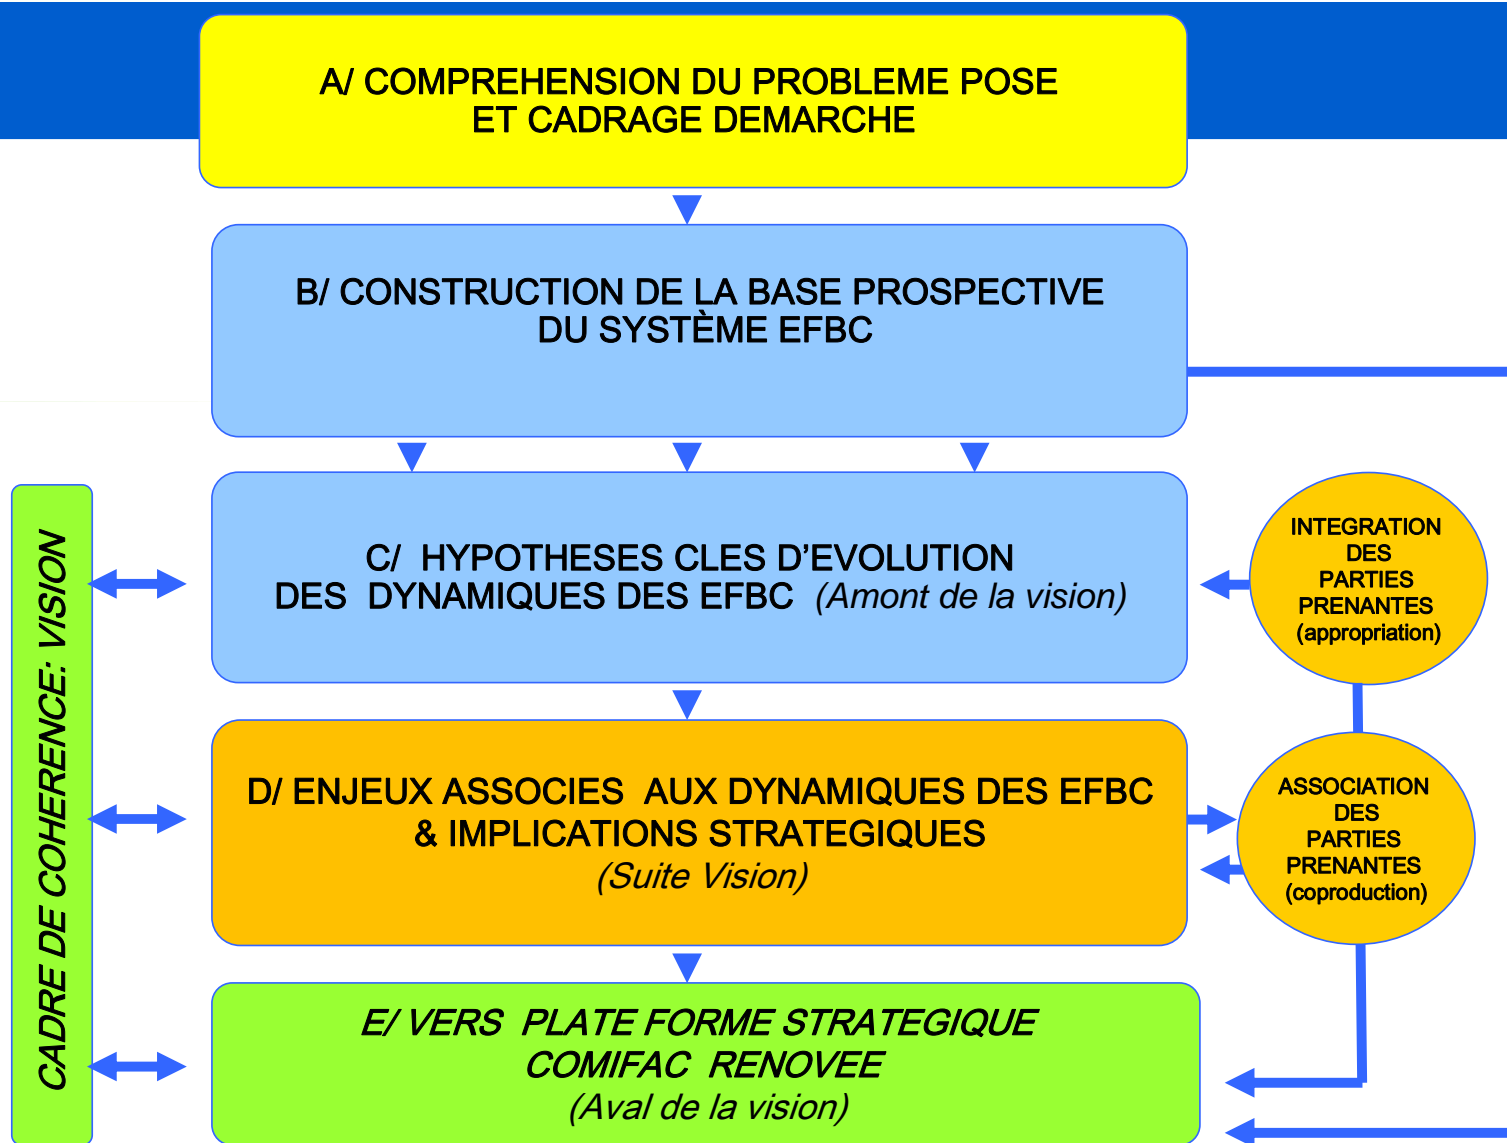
A/ COMPREHENSION DU PROBLEME POSE
ET CADRAGE DEMARCHE

B/ CONSTRUCTION DE LA BASE PROSPECTIVE
DU SYSTÈME EFBC

CADRE DE COHERENCE: VISION

C/ HYPOTHESES CLES D'EVOLUTION
DES DYNAMIQUES DES EFBC (Amont de la vision)

INTEGRATION
DES
PARTIES
PRENANTES
(appropriation)

D/ ENJEUX ASSOCIES AUX DYNAMIQUES DES EFBC
& IMPLICATIONS STRATEGIQUES
(Suite Vision)

ASSOCIATION
DES
PARTIES
PRENANTES
(coproduction)

E/ VERS PLATE FORME STRATEGIQUE
COMIFAC RENOVEE
(Aval de la vision)